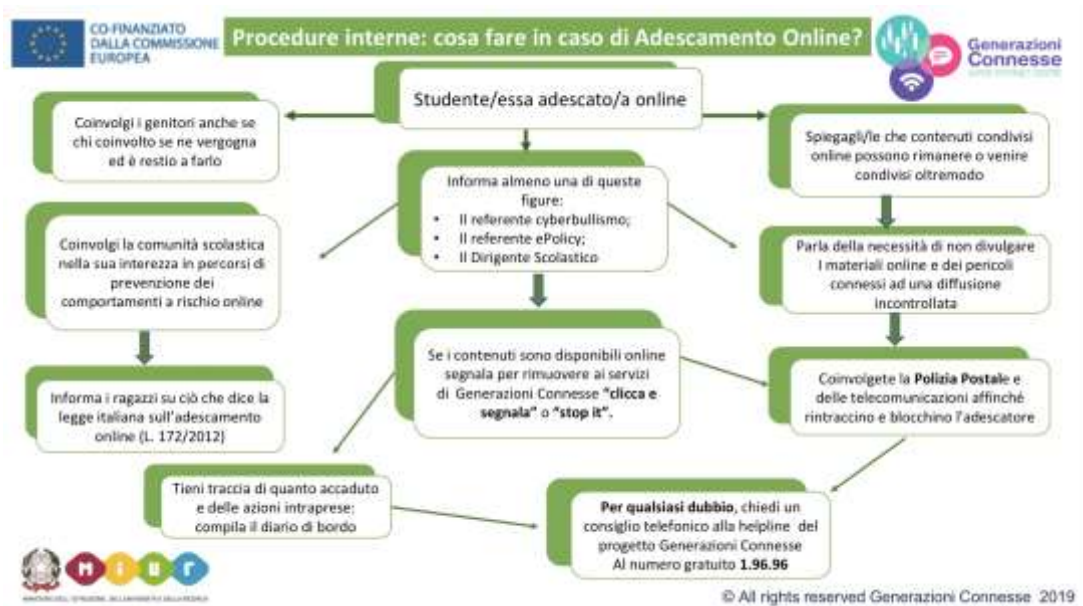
CO-FINANZIATO DALLA COMMISSIONE EUROPEA

Procedure interne: cosa fare in caso di Adescamento Online?

Generazioni Connesse

Studente/essa adescato/a online

Coinvolgi i genitori anche se chi coinvolto se ne vergogna ed è restio a farlo

Spiegagli/le che contenuti condivisi online possono rimanere o venire condivisi oltremodo

Informa almeno una di queste figure:
• Il referente cyberbullismo;
• Il referente ePolicy;
• Il Dirigente Scolastico

Coinvolgi la comunità scolastica nella sua interezza in percorsi di prevenzione dei comportamenti a rischio online

Parla della necessità di non divulgare I materiali online e dei pericoli connessi ad una diffusione incontrollata

Se i contenuti sono disponibili online segnala per rimuovere ai servizi di Generazioni Connesse **"clicca e segnala"** o **"stop it"**.

Informa i ragazzi su ciò che dice la legge italiana sull'adescamento online (L. 172/2012)

Coinvolgete la **Polizia Postal**e e delle telecomunicazioni affinché rintraccino e blocchino l'adescatore

Tieni traccia di quanto accaduto e delle azioni intraprese: compila il diario di bordo

**Per qualsiasi dubbio**, chiedi un consiglio telefonico alla helpline del progetto Generazioni Connesse Al numero gratuito **1.96.96**

MIUR

© All rights reserved Generazioni Connesse 2019